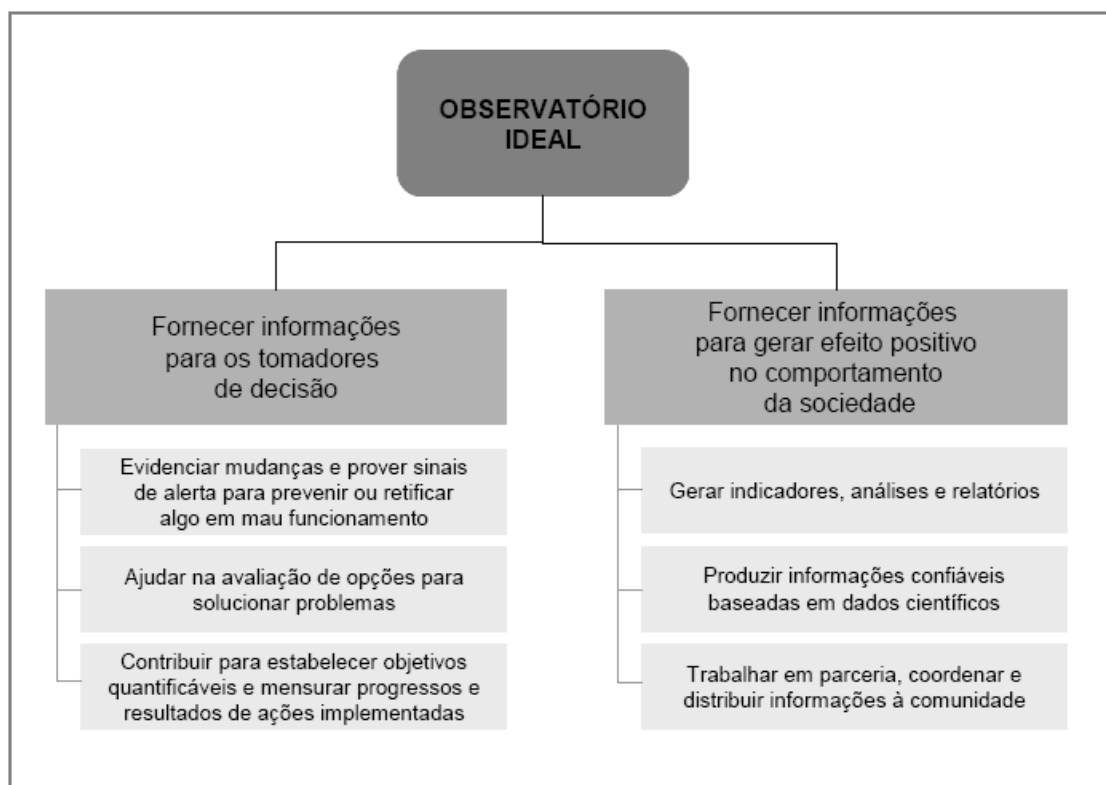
OBSERVATÓRIO IDEAL

Fornecer informações para os tomadores de decisão

Evidenciar mudanças e prover sinais de alerta para prevenir ou retificar algo em mau funcionamento

Ajudar na avaliação de opções para solucionar problemas

Contribuir para estabelecer objetivos quantificáveis e mensurar progressos e resultados de ações implementadas

Fornecer informações para gerar efeito positivo no comportamento da sociedade

Gerar indicadores, análises e relatórios

Produzir informações confiáveis baseadas em dados científicos

Trabalhar em parceria, coordenar e distribuir informações à comunidade